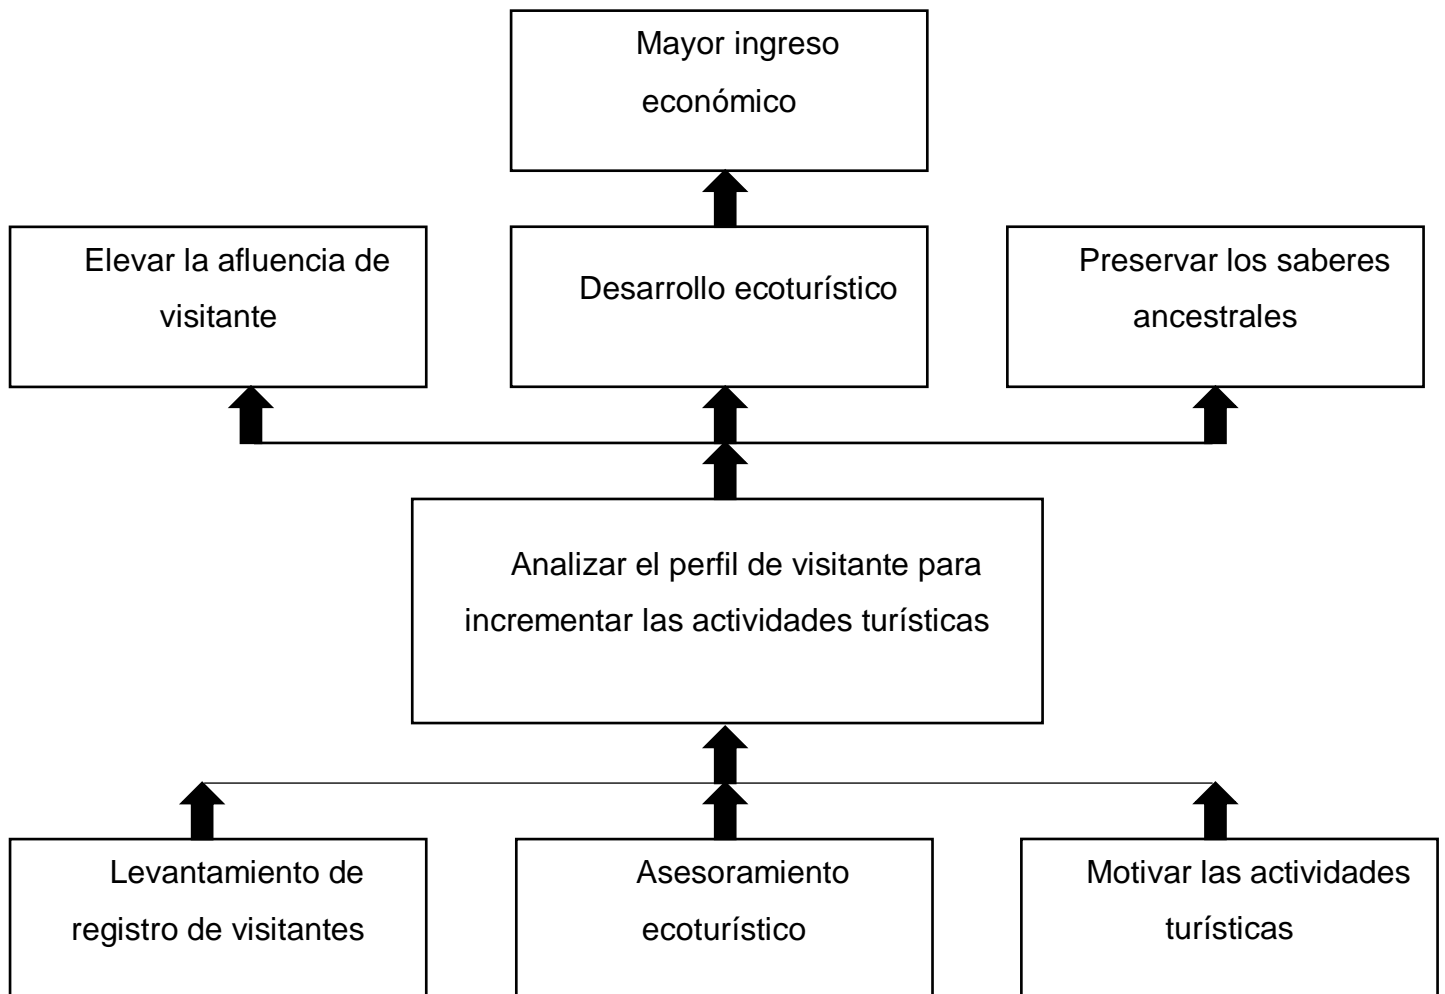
Mayor ingreso económico

Elevar la afluencia de visitante

Desarrollo ecoturístico

Preservar los saberes ancestrales

Analizar el perfil de visitante para incrementar las actividades turísticas

Levantamiento de registro de visitantes

Asesoramiento ecoturístico

Motivar las actividades turísticas